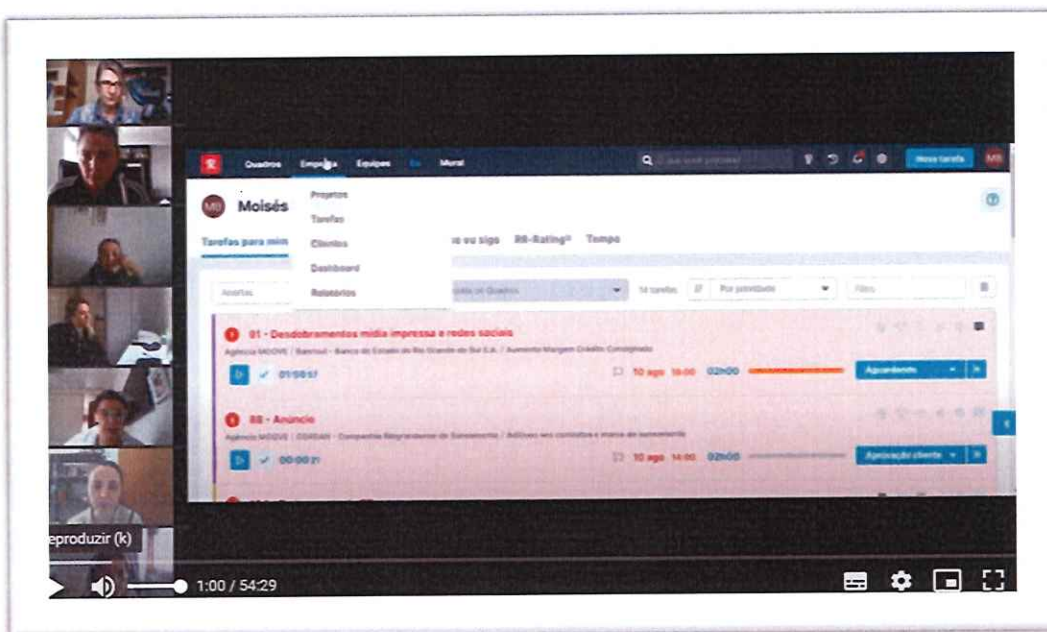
Quadros Empresa Equipes Eu Mural

Nova tarefa

MB Moisés

Projetos
Tarefas
Clientes
Dashboard
Relatórios

Tarefas para mim

eu sigo RR-Rating® Tempo

14 tarefas Por prioridade Filtro

01 - Desdobramentos mídia impressa e redes sociais

Agência MOOVE / Banrisul - Banco do Estado do Rio Grande do Sul S.A. / Aumento Margem Crédito Consignado

01:59:57 10 ago 16:00 02h00 Aguardando

88 - Anúncio

Agência MOOVE / CORSAN - Companhia Riograndense de Saneamento / Ativos aos contratos e marca de saneamento

00:00:21 10 ago 14:00 02h00 Aprovação cliente

eproduzir (k)

1:00 / 54:29